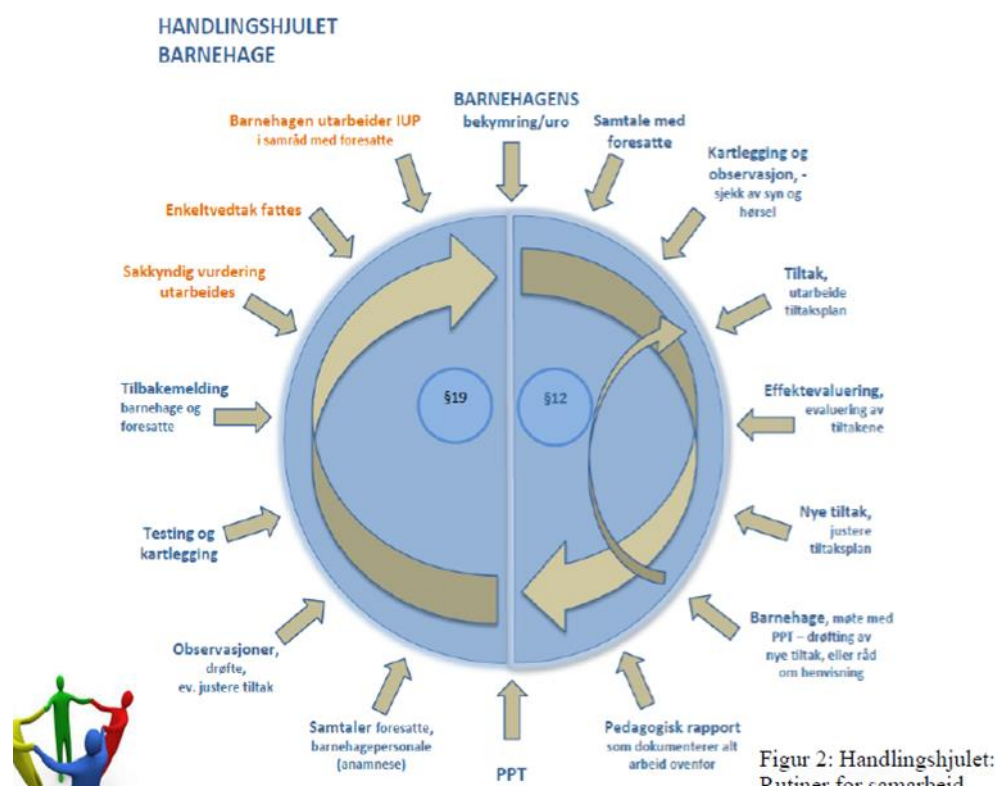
HANDLINGSHJULET
BARNEHAGE

BARNEHAGENS bekymring/uro

Samtale med foresatte

Kartlegging og observasjon, - sjekk av syn og hørsel

Tiltak, utarbeide tiltaksplan

Effektevaluering, evaluering av tiltakene

Nye tiltak, justere tiltaksplan

Barnehage, møte med PPT – drøfting av nye tiltak, eller råd om henvisning

Pedagogisk rapport som dokumenterer alt arbeid ovenfor

PPT

Samtaler foresatte, barnehagepersonale (anamnese)

Observasjoner, drøfte, ev. justere tiltak

Testing og kartlegging

Tilbakemelding barnehage og foresatte

Sakkyndig vurdering utarbeides

Enkeltvedtak fattes

Barnehagen utarbeider IUP i samråd med foresatte

§19

§12

Figur 2: Handlingshjulet: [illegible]